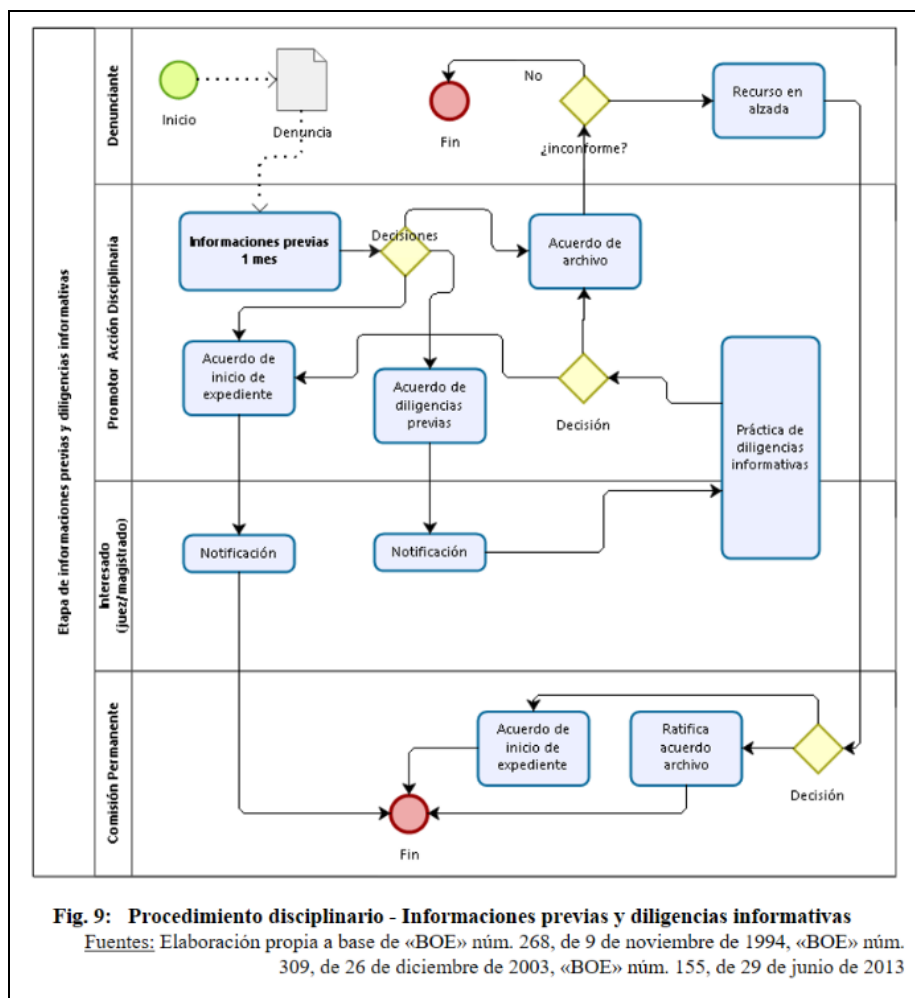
Etapa de informaciones previas y diligencias informativas

Denunciante

Inicio

Denuncia

Fin

No

¿inconforme?

Recurso en alzada

Promotor Acción Disciplinaria

Informaciones previas 1 mes

Decisiones

Acuerdo de archivo

Acuerdo de inicio de expediente

Acuerdo de diligencias previas

Decisión

Práctica de diligencias informativas

Interesado (juez/magistrado)

Notificación

Notificación

Comisión Permanente

Acuerdo de inicio de expediente

Ratifica acuerdo archivo

Decisión

Fin

Fig. 9: Procedimiento disciplinario - Informaciones previas y diligencias informativas

Fuentes: Elaboración propia a base de «BOE» núm. 268, de 9 de noviembre de 1994, «BOE» núm. 309, de 26 de diciembre de 2003, «BOE» núm. 155, de 29 de junio de 2013